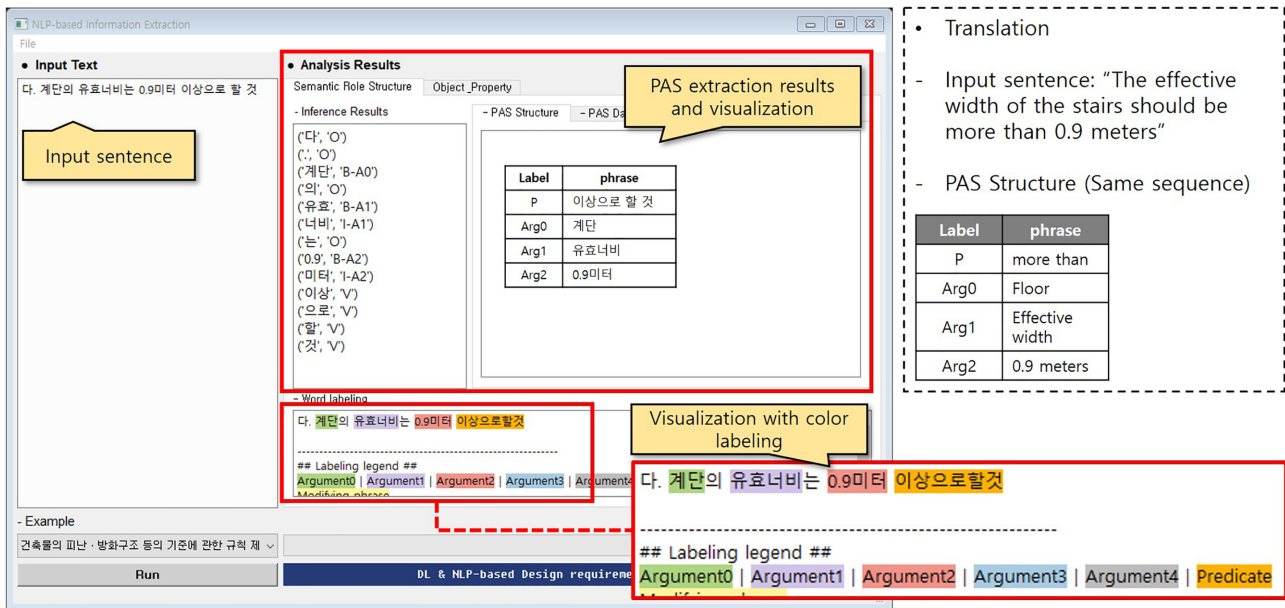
NLP-based Information Extraction

File

• Input Text

다. 계단의 유효너비는 0.9미터 이상으로 할 것

Input sentence

• Analysis Results

Semantic Role Structure | Object_Property

- Inference Results

('다', 'O')
('.', 'O')
('계단', 'B-A0')
('의', 'O')
('유효', 'B-A1')
('너비', 'I-A1')
('는', 'O')
('0.9', 'B-A2')
('미터', 'I-A2')
('이상', 'V')
('으로', 'V')
('할', 'V')
('것', 'V')

- PAS Structure | - PAS Da

PAS extraction results and visualization

| Label | phrase |
|---|---|
| P | 이상으로 할 것 |
| Arg0 | 계단 |
| Arg1 | 유효너비 |
| Arg2 | 0.9미터 |

- Word labeling

다. 계단의 유효너비는 0.9미터 이상으로할것

-----------------------------------------------

## Labeling legend ##
Argument0 | Argument1 | Argument2 | Argument3 | Argument4
Modifying phrase

Visualization with color labeling

다. 계단의 유효너비는 0.9미터 이상으로할것

-----------------------------------------------

## Labeling legend ##
Argument0 | Argument1 | Argument2 | Argument3 | Argument4 | Predicate

- Example

건축물의 피난 · 방화구조 등의 기준에 관한 규칙 제

Run

DL & NLP-based Design requireme

• Translation

- Input sentence: “The effective width of the stairs should be more than 0.9 meters”

- PAS Structure (Same sequence)

| Label | phrase |
|---|---|
| P | more than |
| Arg0 | Floor |
| Arg1 | Effective width |
| Arg2 | 0.9 meters |